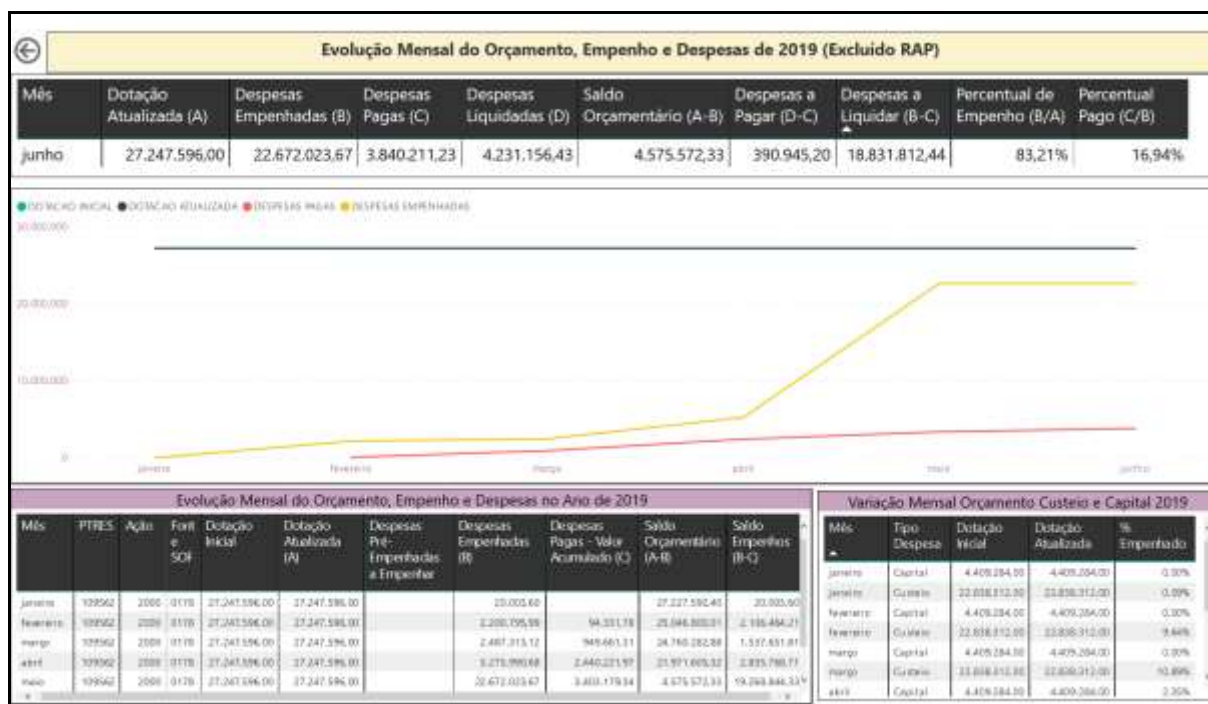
Evolução Mensal do Orçamento, Empenho e Despesas de 2019 (Excluido RAP)

| Mês | Dotação Atualizada (A) | Despesas Empenhadas (B) | Despesas Pagas (C) | Despesas Liquidadas (D) | Saldo Orçamentário (A-B) | Despesas a Pagar (D-C) | Despesas a Liquidar (B-C) | Percentual de Empenho (B/A) | Percentual Pago (C/B) |
|---|---|---|---|---|---|---|---|---|---|
| junho | 27.247.596,00 | 22.672.023,67 | 3.840.211,23 | 4.231.156,43 | 4.575.572,33 | 390.945,20 | 18.831.812,44 | 83,21% | 16,94% |

DOTAÇÃO INICIAL DOTAÇÃO ATUALIZADA DESPESAS PAGAS DESPESAS EMPENHADAS

30.000.000
20.000.000
10.000.000
0

janeiro fevereiro março abril maio junho

Evolução Mensal do Orçamento, Empenho e Despesas no Ano de 2019

| Mês | PTRES | Ação | Font e SOF | Dotação Inicial | Dotação Atualizada (A) | Despesas Pré-Empenhadas a Empenhar | Despesas Empenhadas (B) | Despesas Pagas - Valor Acumulado (C) | Saldo Orçamentário (A-B) | Saldo Empenhos (B-C) |
|---|---|---|---|---|---|---|---|---|---|---|
| janeiro | 109562 | 2000 | 0178 | 27.247.596,00 | 27.247.596,00 | | 20.005,60 | | 27.227.590,40 | 20.005,60 |
| fevereiro | 109562 | 2000 | 0178 | 27.247.596,00 | 27.247.596,00 | | 2.200.795,99 | 94.331,78 | 25.046.800,01 | 2.106.464,21 |
| março | 109562 | 2000 | 0178 | 27.247.596,00 | 27.247.596,00 | | 2.487.313,12 | 949.661,31 | 24.760.282,88 | 1.537.651,81 |
| abril | 109562 | 2000 | 0178 | 27.247.596,00 | 27.247.596,00 | | 5.275.990,68 | 2.440.221,97 | 21.971.605,32 | 2.835.768,71 |
| maio | 109562 | 2000 | 0178 | 27.247.596,00 | 27.247.596,00 | | 22.672.023,67 | 3.403.179,34 | 4.575.572,33 | 19.268.844,33 |

Variação Mensal Orçamento Custeio e Capital 2019

| Mês | Tipo Despesa | Dotação Inicial | Dotação Atualizada | % Empenhado |
|---|---|---|---|---|
| janeiro | Capital | 4.409.284,00 | 4.409.284,00 | 0,00% |
| janeiro | Custeio | 22.838.312,00 | 22.838.312,00 | 0,09% |
| fevereiro | Capital | 4.409.284,00 | 4.409.284,00 | 0,00% |
| fevereiro | Custeio | 22.838.312,00 | 22.838.312,00 | 9,64% |
| março | Capital | 4.409.284,00 | 4.409.284,00 | 0,00% |
| março | Custeio | 22.838.312,00 | 22.838.312,00 | 10,89% |
| abril | Capital | 4.409.284,00 | 4.409.284,00 | 2,35% |